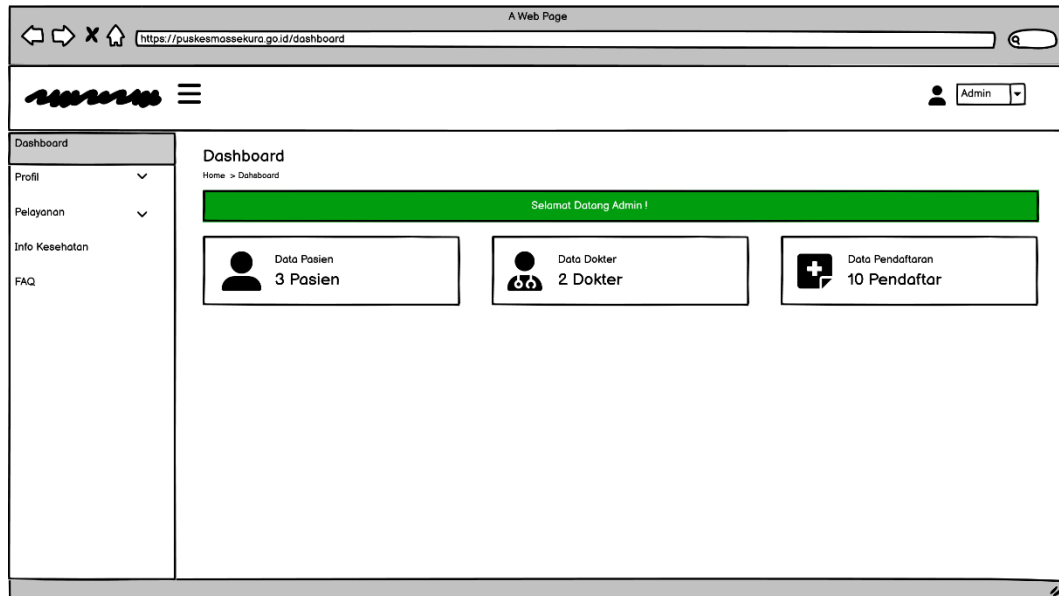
A Web Page

https://puskesmassekura.go.id/dashboard

Admin

Dashboard
Profil
Pelayanan
Info Kesehatan
FAQ

Dashboard
Home > Dahsboard

Selamat Datang Admin !

Data Pasien
3 Pasien

Data Dokter
2 Dokter

Data Pendaftaran
10 Pendaftar